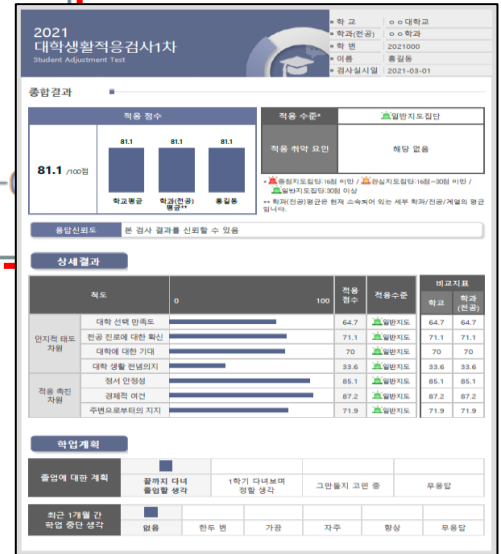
2021
대학생활적응검사1차
Student Adjustment Test

학교 ㅇㅇ대학교
학과(전공) ㅇㅇ학과
학번 2021000
이름 홍길동
검사실시일 2021-03-01

종합결과

적응 점수

81.1 /100점

| 81.1 | 81.1 | 81.1 |
|---|---|---|
| 학교평균 | 학과(전공) 평균** | 홍길동 |

| 적응 수준* | 일반지도집단 |
|---|---|
| 적응 취약 요인 | 해당 없음 |

* 충원지도집단:16점 이하 / 관심지도집단:16점~30점 이하 / 일반지도집단:30점 이상
** 학과(전공)평균은 현재 소속되어 있는 세부 학과/전공/계열의 평균입니다.

응답신뢰도 본 검사 결과를 신뢰할 수 있음

상세결과

| 척도 | | 0 100 | 적응 점수 | 적응수준 | 비교지표 학교 | 학과(전공) |
|---|---|---|---|---|---|---|
| 인지적 태도 차원 | 대학 선택 만족도 | | 64.7 | 일반지도 | 64.7 | 64.7 |
| | 전공 진로에 대한 확신 | | 71.1 | 일반지도 | 71.1 | 71.1 |
| | 대학에 대한 기대 | | 70 | 일반지도 | 70 | 70 |
| | 대학 생활 전념의지 | | 33.6 | 일반지도 | 33.6 | 33.6 |
| 적응 촉진 차원 | 정서 안정성 | | 85.1 | 일반지도 | 85.1 | 85.1 |
| | 경제적 여건 | | 87.2 | 일반지도 | 87.2 | 87.2 |
| | 주변으로부터의 지지 | | 71.9 | 일반지도 | 71.9 | 71.9 |

학업계획

| 졸업에 대한 계획 | 끝까지 다녀 졸업할 생각 | 1학기 다녀보며 정할 생각 | 그만둘지 고민 중 | 무응답 |
|---|---|---|---|---|

| 최근 1개월 간 학업 중단 생각 | 없음 | 한두 번 | 가끔 | 자주 | 항상 | 무응답 |
|---|---|---|---|---|---|---|